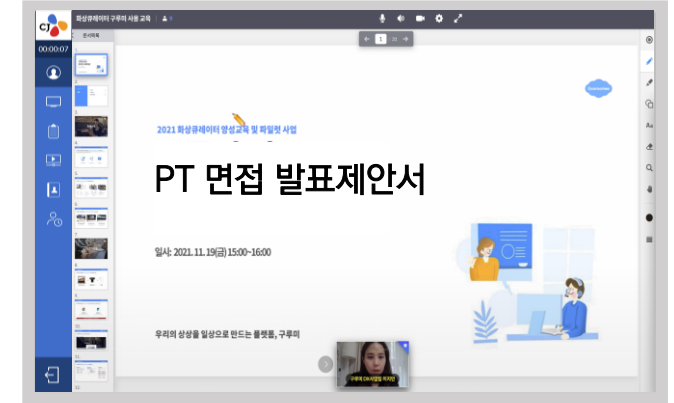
CJ

00:00:07

화성큐레이터 구루미 사용 교육

문서목록

1

31

2021 화성큐레이터 양성교육 및 파일럿 사업

PT 면접 발표제안서

일시: 2021. 11. 19(금) 15:00~16:00

우리의 상상을 일상으로 만드는 플랫폼, 구루미

구루미 OOO 이사